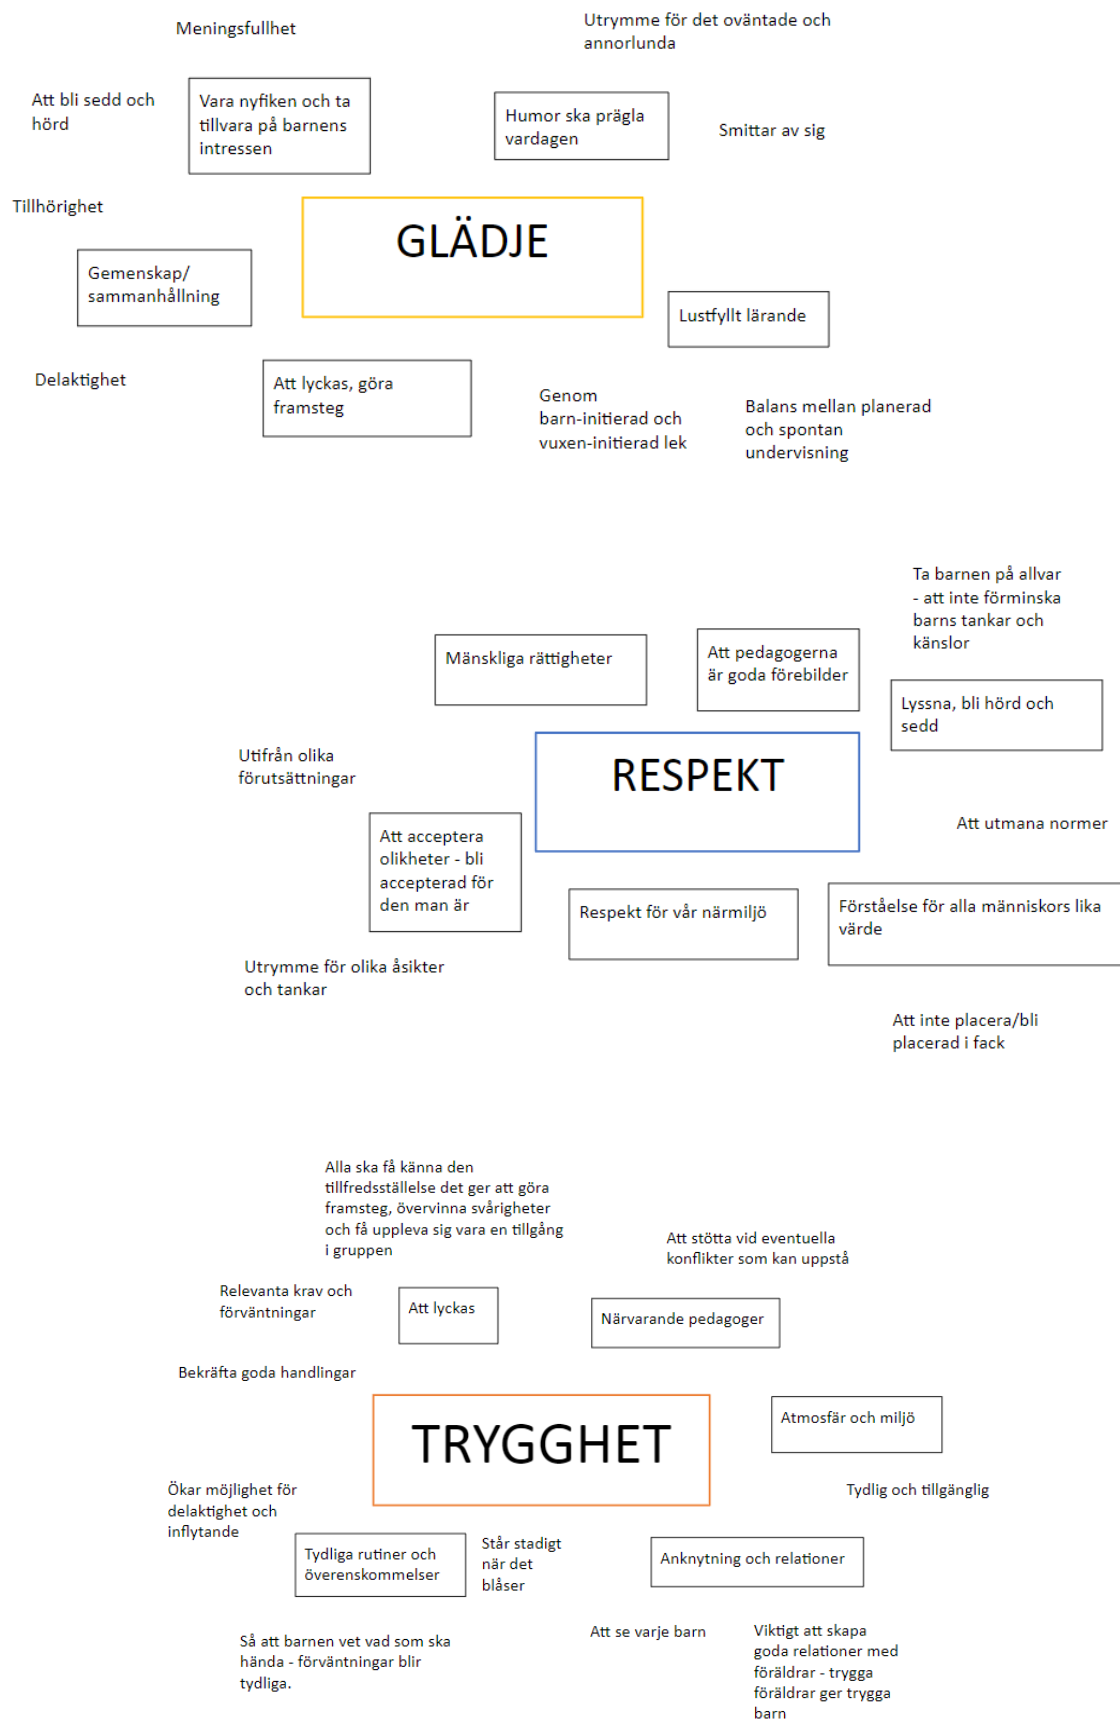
Meningsfullhet

Utrymme för det oväntade och annorlunda

Att bli sedd och hörd

Vara nyfiken och ta tillvara på barnens intressen

Humor ska prägla vardagen

Smittar av sig

Tillhörighet

GLÄDJE

Gemenskap/ sammanhållning

Lustfyllt lärande

Delaktighet

Att lyckas, göra framsteg

Genom barn-initierad och vuxen-initierad lek

Balans mellan planerad och spontan undervisning

Ta barnen på allvar - att inte förminska barns tankar och känslor

Mänskliga rättigheter

Att pedagogerna är goda förebilder

Lyssna, bli hörd och sedd

Utifrån olika förutsättningar

RESPEKT

Att utmana normer

Att acceptera olikheter - bli accepterad för den man är

Respekt för vår närmiljö

Förståelse för alla människors lika värde

Utrymme för olika åsikter och tankar

Att inte placera/bli placerad i fack

Alla ska få känna den tillfredsställelse det ger att göra framsteg, övervinna svårigheter och få uppleva sig vara en tillgång i gruppen

Att stötta vid eventuella konflikter som kan uppstå

Relevanta krav och förväntningar

Att lyckas

Närvarande pedagoger

Bekräfta goda handlingar

TRYGGHET

Atmosfär och miljö

Ökar möjlighet för delaktighet och inflytande

Tydlig och tillgänglig

Tydliga rutiner och överenskommelser

Står stadigt när det blåser

Anknytning och relationer

Så att barnen vet vad som ska hända - förväntningar blir tydliga.

Att se varje barn

Viktigt att skapa goda relationer med föräldrar - trygga föräldrar ger trygga barn